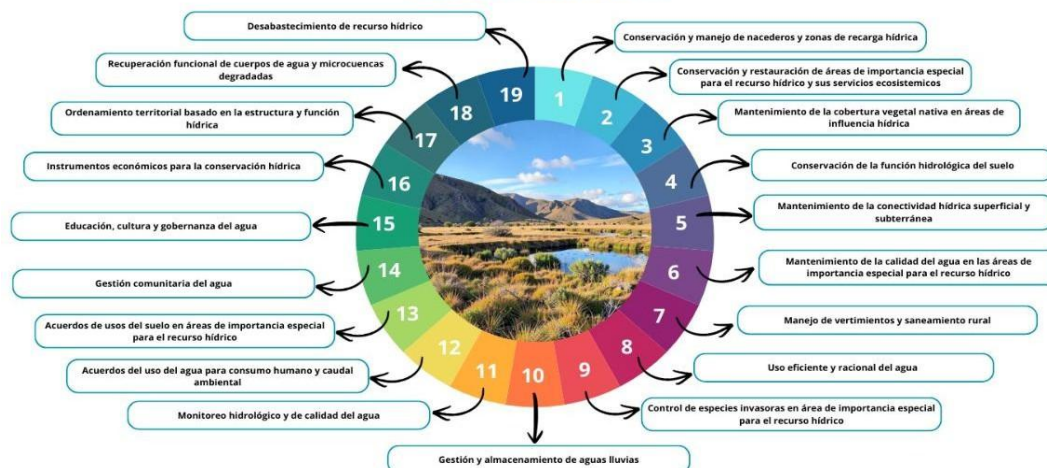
1
Conservación y manejo de nacederos y zonas de recarga hídrica

2
Conservación y restauración de áreas de importancia especial para el recurso hídrico y sus servicios ecosistemicos

3
Mantenimiento de la cobertura vegetal nativa en áreas de influencia hídrica

4
Conservación de la función hidrológica del suelo

5
Mantenimiento de la conectividad hídrica superficial y subterránea

6
Mantenimiento de la calidad del agua en las áreas de importancia especial para el recurso hídrico

7
Manejo de vertimientos y saneamiento rural

8
Uso eficiente y racional del agua

9
Control de especies invasoras en área de importancia especial para el recurso hídrico

10
Gestión y almacenamiento de aguas lluvias

11
Monitoreo hidrológico y de calidad del agua

12
Acuerdos del uso del agua para consumo humano y caudal ambiental

13
Acuerdos de usos del suelo en áreas de importancia especial para el recurso hídrico

14
Gestión comunitaria del agua

15
Educación, cultura y gobernanza del agua

16
Instrumentos económicos para la conservación hídrica

17
Ordenamiento territorial basado en la estructura y función hídrica

18
Recuperación funcional de cuerpos de agua y microcuencas degradadas

19
Desabastecimiento de recurso hídrico